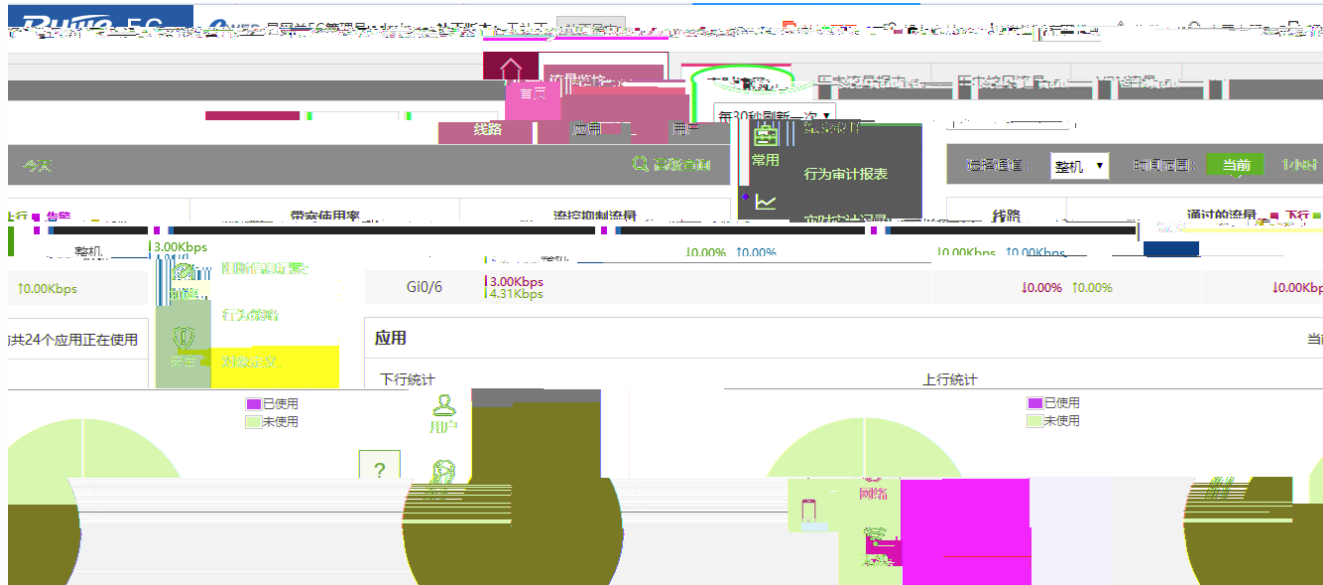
首页

线路 应用 用户

每30秒刷新一次

常用

行为审计报表

今天

选择通道: 整机 时间范围: 当前 1小时

上行 告警

带宽使用率

流控抑制流量

线路

通过的流量 下行

整机

3.00Kbps

↓0.00% ↑0.00%

↓0.00Kbps ↑0.00Kbps

↑0.00Kbps

行为策略

安全

Gi0/6

3.00Kbps
4.31Kbps

↓0.00% ↑0.00%

↓0.00Kbp

共24个应用正在使用

应用

下行统计

上行统计

已使用
未使用

用户

?

已使用
未使用

网络